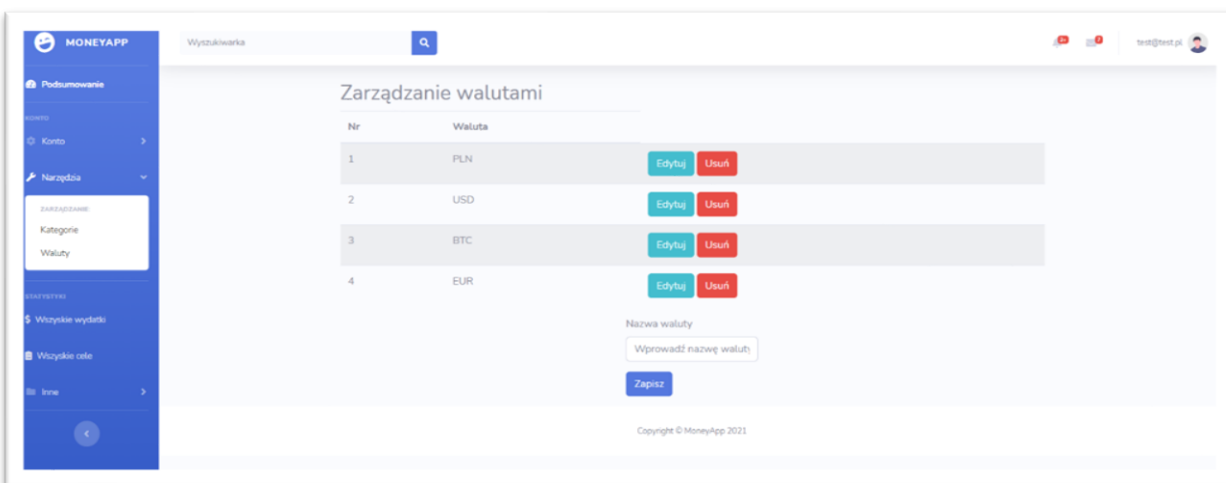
MONEYAPP

Wyszukiwarka

3+ 7 test@test.pl

Podsumowanie

KONTO

Konto

Narzędzia

ZARZĄDZANIE

Kategorie

Waluty

STATYSTYKI

Wszyskie wydatki

Wszyskie cele

Inne

Zarządzanie walutami

| Nr | Waluta | |
|---|---|---|
| 1 | PLN | Edytuj Usuń |
| 2 | USD | Edytuj Usuń |
| 3 | BTC | Edytuj Usuń |
| 4 | EUR | Edytuj Usuń |

Nazwa waluty

Wprowadź nazwę waluty

Zapisz

Copyright © MoneyApp 2021